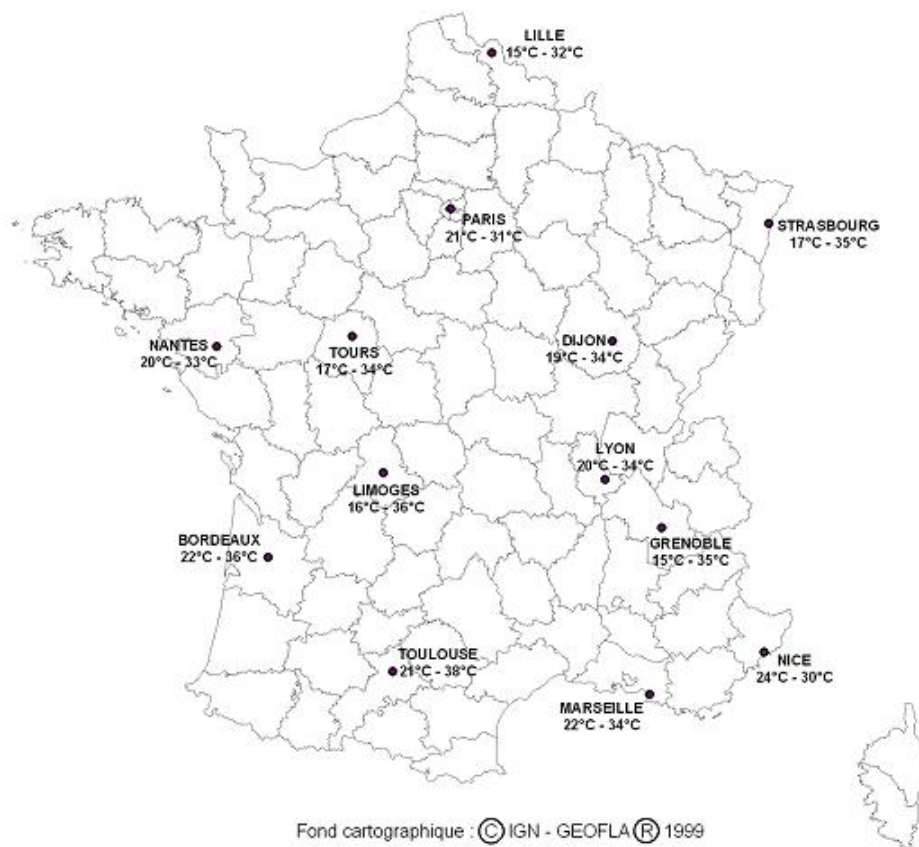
LILLE
15°C - 32°C

PARIS
21°C - 31°C

STRASBOURG
17°C - 35°C

NANTES
20°C - 33°C

TOURS
17°C - 34°C

DIJON
19°C - 34°C

LYON
20°C - 34°C

LIMOGES
16°C - 36°C

BORDEAUX
22°C - 36°C

GRENOBLE
15°C - 35°C

TOULOUSE
21°C - 38°C

NICE
24°C - 30°C

MARSEILLE
22°C - 34°C

Fond cartographique : © IGN - GEOFLA ® 1999